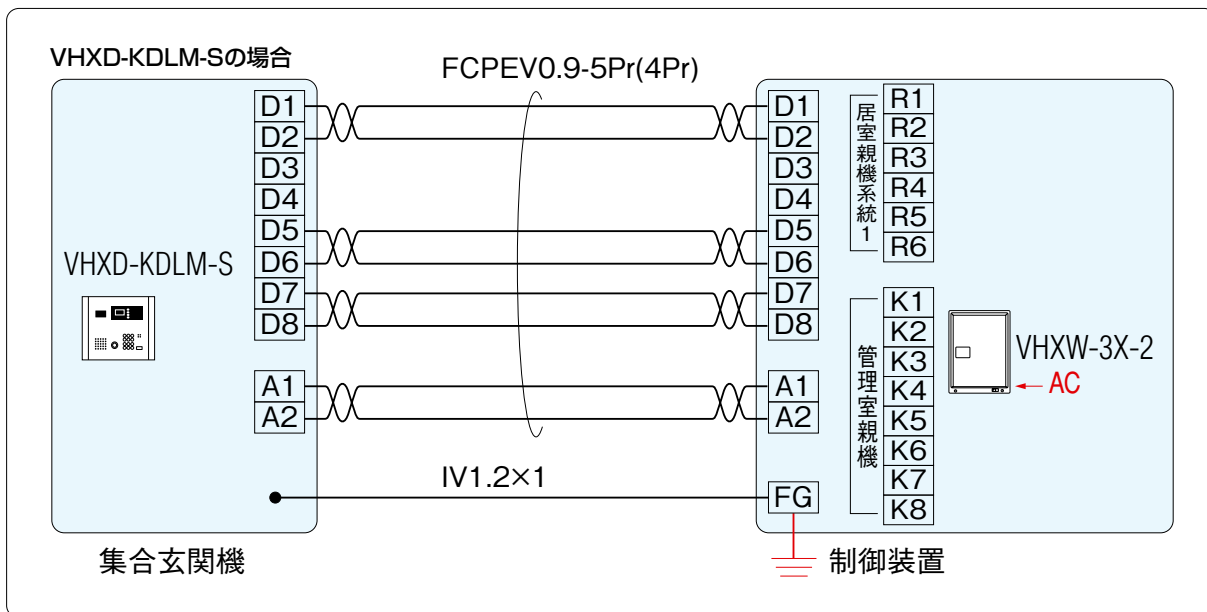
VHXD-KDLM-Sの場合

FCPEV0.9-5Pr(4Pr)

| D1 |
| D2 |
| D3 |
| D4 |
| D5 |
| D6 |
| D7 |
| D8 |

VHXD-KDLM-S

| A1 |
| A2 |

IV1.2×1

| D1 |
| D2 |
| D3 |
| D4 |
| D5 |
| D6 |
| D7 |
| D8 |

居室親機系統1

| R1 |
| R2 |
| R3 |
| R4 |
| R5 |
| R6 |

管理室親機

| K1 |
| K2 |
| K3 |
| K4 |
| K5 |
| K6 |
| K7 |
| K8 |

VHXW-3X-2

AC

| A1 |
| A2 |

FG

集合玄関機

制御装置